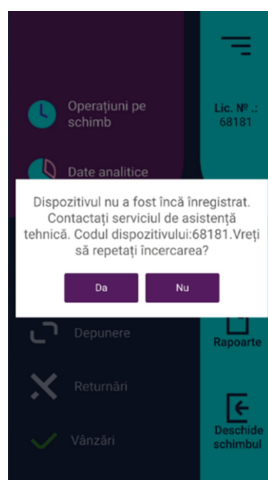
Operațiuni pe schimb

Date analitice

Lic. №.: 68181

Dispozitivul nu a fost încă înregistrat. Contactați serviciul de asistență tehnică. Codul dispozitivului:68181.Vreți să repetați încercarea?

Da

Nu

Depunere

Rapoarte

Returnări

Deschide schimbul

Vânzări